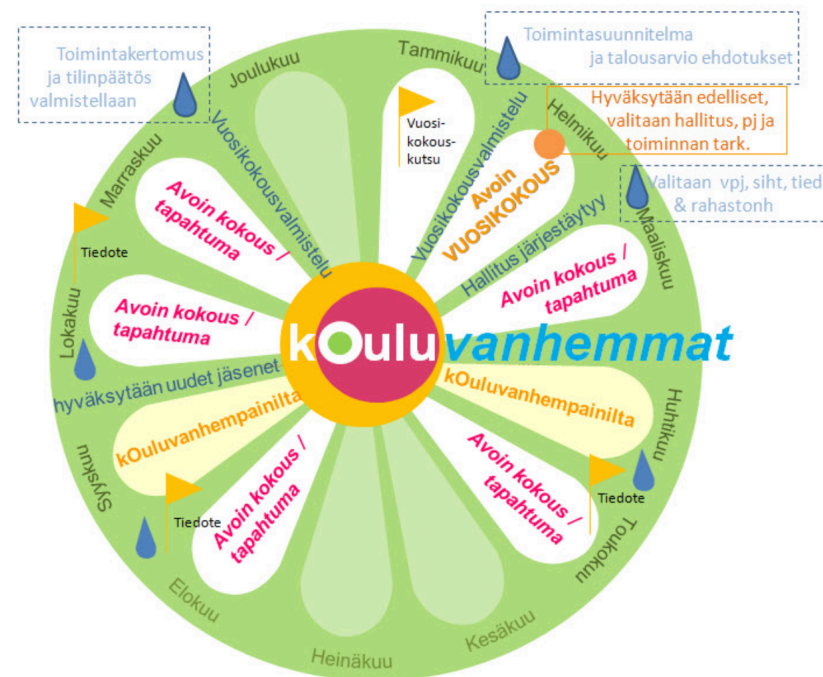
Toimintakertomus ja tilinpäätös valmistellaan

Tammikuu

Toimintasuunnitelma ja talousarvio ehdotukset

Joulukuu

Vuosikokousvalmistelu

Vuosi-kokous-kutsu

Hyväksytään edelliset, valitaan hallitus, pj ja toiminnan tark.

Helmikuu

Vuosikokousvalmistelu

Avoin VUOSIKOKOUS

Valitaan vpj, siht, tied & rahastonh

Maaliskuu

Marraskuu

Avoin kokous / tapahtuma

Tiedote

Hallitus järjestäytyy

Avoin kokous / tapahtuma

Lokakuu

Avoin kokous / tapahtuma

kOulu vanhemmat

hyväksytään uudet jäsenet

kOuluvanhempainilta

Huhtikuu

kOuluvanhempainilta

Syyskuu

Avoin kokous / tapahtuma

Tiedote

Avoin kokous / tapahtuma

Tiedote

Toukokuu

Elokuu

Heinäkuu

Kesäkuu